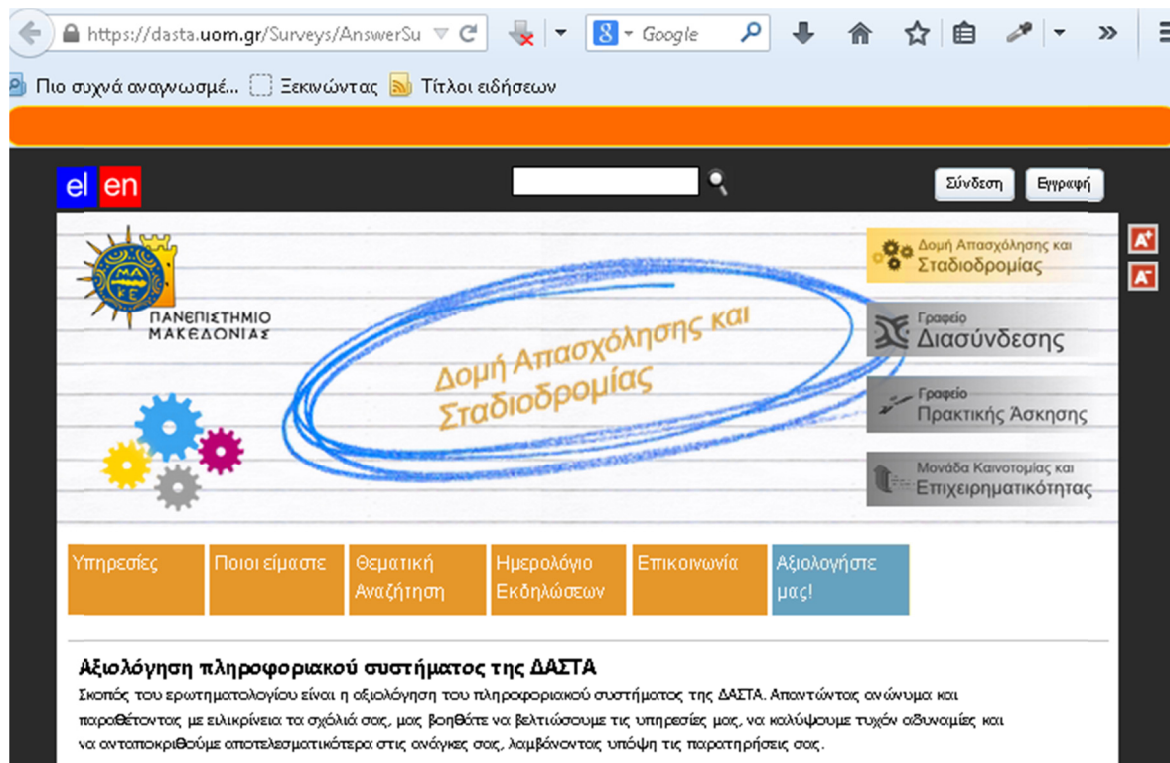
https://dasta.uom.gr/Surveys/AnswerSu

Google

Πιο συχνά αναγνωσμέ... Ξεκινώντας Τίτλοι ειδήσεων

el en

Σύνδεση Εγγραφή

ΠΑΝΕΠΙΣΤΗΜΙΟ ΜΑΚΕΔΟΝΙΑΣ

Δομή Απασχόλησης και Σταδιοδρομίας

Δομή Απασχόλησης και Σταδιοδρομίας

Γραφείο Διασύνδεσης

Γραφείο Πρακτικής Άσκησης

Μονάδα Καινοτομίας και Επιχειρηματικότητας

Υπηρεσίες | Ποιοι είμαστε | Θεματική Αναζήτηση | Ημερολόγιο Εκδηλώσεων | Επικοινωνία | Αξιολογήστε μας!

Αξιολόγηση πληροφοριακού συστήματος της ΔΑΣΤΑ

Σκοπός του ερωτηματολογίου είναι η αξιολόγηση του πληροφοριακού συστήματος της ΔΑΣΤΑ. Απαντώντας ανώνυμα και παραθέτοντας με ειλικρίνεια τα σχόλιά σας, μας βοηθάτε να βελτιώσουμε τις υπηρεσίες μας, να καλύψουμε τυχόν αδυναμίες και να ανταποκριθούμε αποτελεσματικότερα στις ανάγκες σας, λαμβάνοντας υπόψη τις παρατηρήσεις σας.